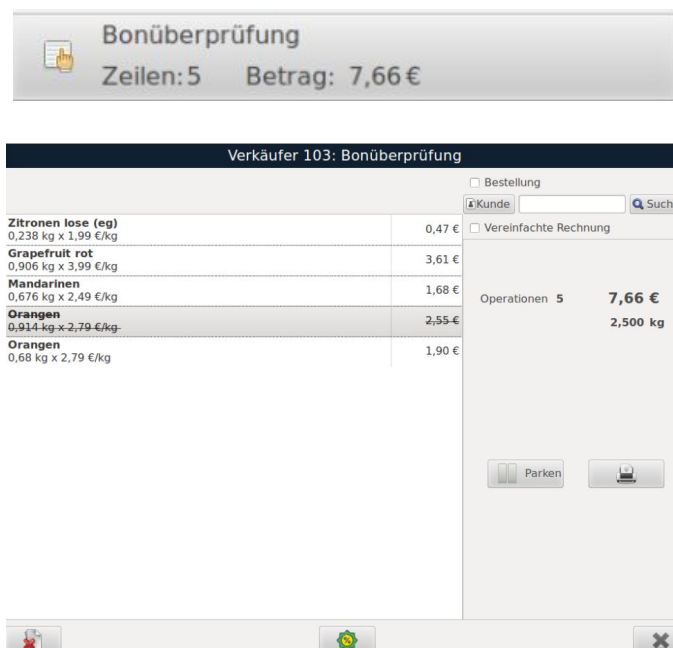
Bonüberprüfung
Zeilen: 5 Betrag: 7,66 €

Verkäufer 103: Bonüberprüfung

Bestellung
Kunde
Such

Vereinfachte Rechnung

| | |
|---|---|
| Zitronen lose (eg) 0,238 kg x 1,99 €/kg | 0,47 € |
| Grapefruit rot 0,906 kg x 3,99 €/kg | 3,61 € |
| Mandarinen 0,676 kg x 2,49 €/kg | 1,68 € |
| ~~Orangen 0,914 kg x 2,79 €/kg~~ | ~~2,55 €~~ |
| Orangen 0,68 kg x 2,79 €/kg | 1,90 € |

Operationen 5 7,66 €
2,500 kg

Parken